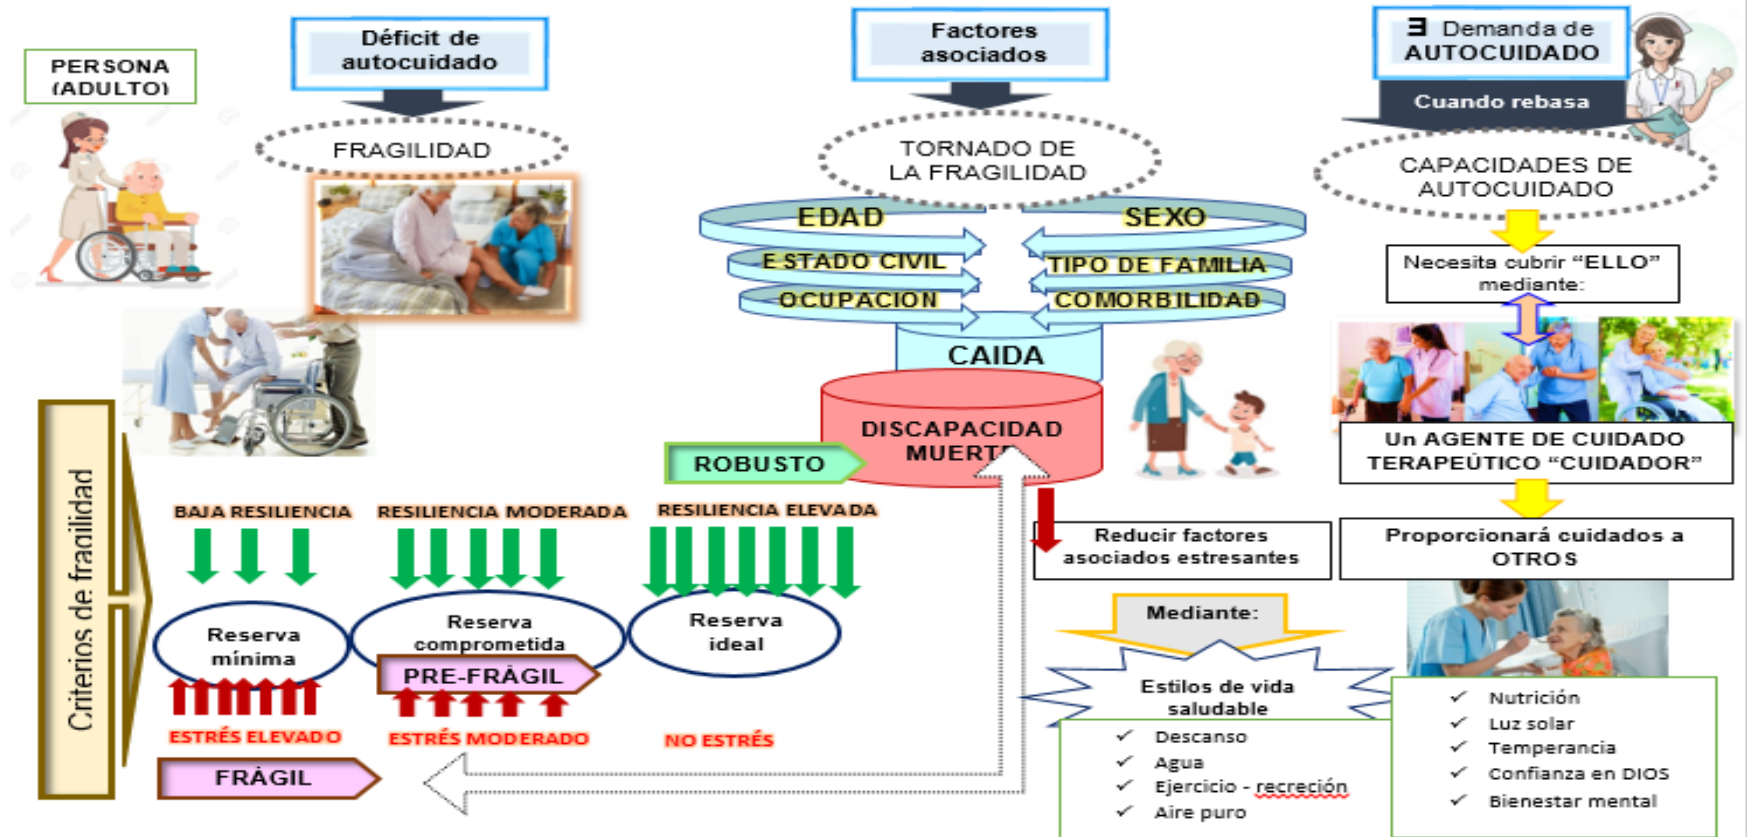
PERSONA (ADULTO)

Déficit de autocuidado

FRAGILIDAD

Factores asociados

TORNADO DE LA FRAGILIDAD

EDAD

SEXO

ESTADO CIVIL

TIPO DE FAMILIA

OCUPACION

COMORBILIDAD

CAIDA

DISCAPACIDAD MUERTE

∃ Demanda de AUTOCUIDADO

Cuando rebasa

CAPACIDADES DE AUTOCUIDADO

Necesita cubrir “ELLO” mediante:

Un AGENTE DE CUIDADO TERAPEÚTICO “CUIDADOR”

Proporcionará cuidados a OTROS

Criterios de fragilidad

ROBUSTO

BAJA RESILIENCIA

RESILIENCIA MODERADA

RESILIENCIA ELEVADA

Reserva mínima

Reserva comprometida

Reserva ideal

PRE-FRÁGIL

ESTRÉS ELEVADO

ESTRÉS MODERADO

NO ESTRÉS

FRÁGIL

Reducir factores asociados estresantes

Mediante:

Estilos de vida saludable

✓ Descanso
✓ Agua
✓ Ejercicio - recreción
✓ Aire puro

✓ Nutrición
✓ Luz solar
✓ Temperancia
✓ Confianza en DIOS
✓ Bienestar mental